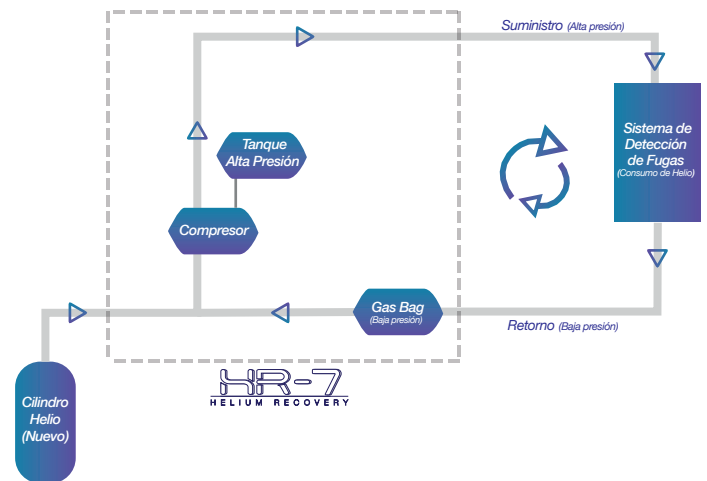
Suministro (Alta presión)

Tanque Alta Presión

Compresor

Sistema de Detección de Fugas (Consumo de Helio)

Gas Bag (Baja presión)

Retorno (Baja presión)

Cilindro Helio (Nuevo)

HR-7
HELIUM RECOVERY